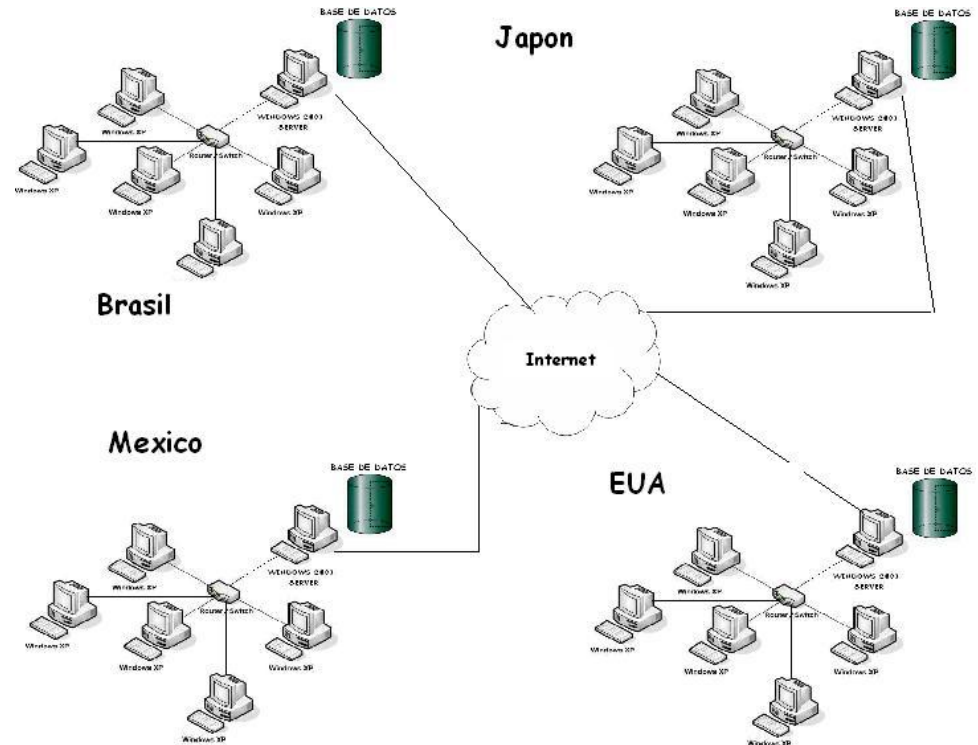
BASE DE DATOS

Japon

BASE DE DATOS

Windows XP

WINDOWS 2003 SERVER

Windows XP

Router / Switch

Windows XP

Windows XP

Windows XP

WINDOWS 2003 SERVER

Windows XP

Router / Switch

Windows XP

Windows XP

Windows XP

Brasil

Internet

Mexico

BASE DE DATOS

EUA

BASE DE DATOS

Windows XP

WINDOWS 2003 SERVER

Windows XP

Router / Switch

Windows XP

Windows XP

Windows XP

Windows XP

WINDOWS 2003 SERVER

Windows XP

Router / Switch

Windows XP

Windows XP

Windows XP